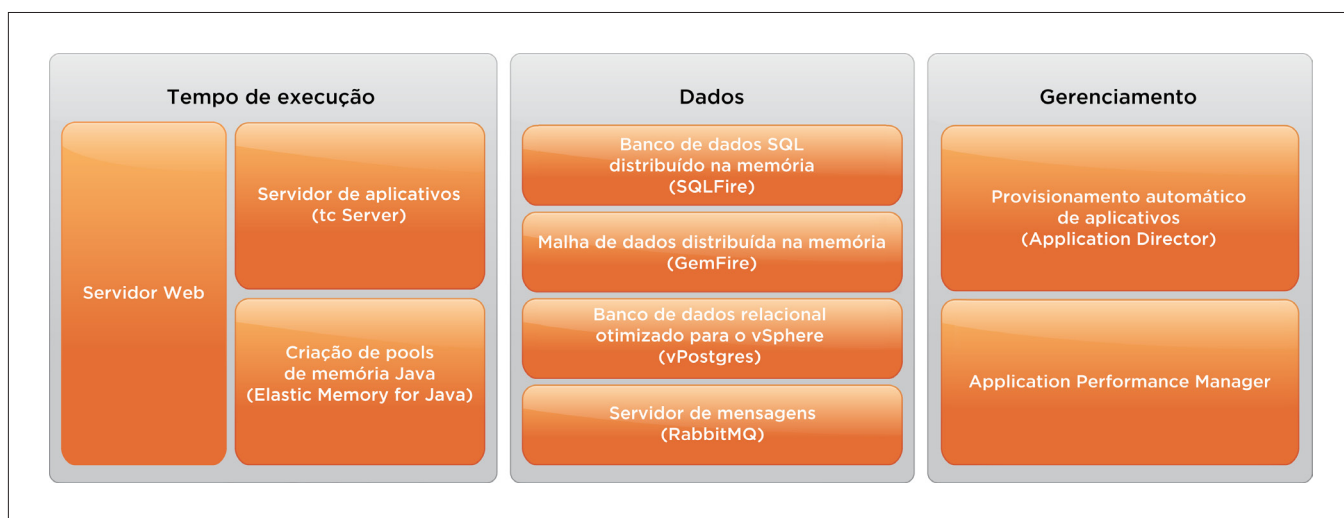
Tempo de execução

Servidor Web

Servidor de aplicativos (tc Server)

Criação de pools de memória Java (Elastic Memory for Java)

Dados

Banco de dados SQL distribuído na memória (SQLFire)

Malha de dados distribuída na memória (GemFire)

Banco de dados relacional otimizado para o vSphere (vPostgres)

Servidor de mensagens (RabbitMQ)

Gerenciamento

Provisionamento automático de aplicativos (Application Director)

Application Performance Manager